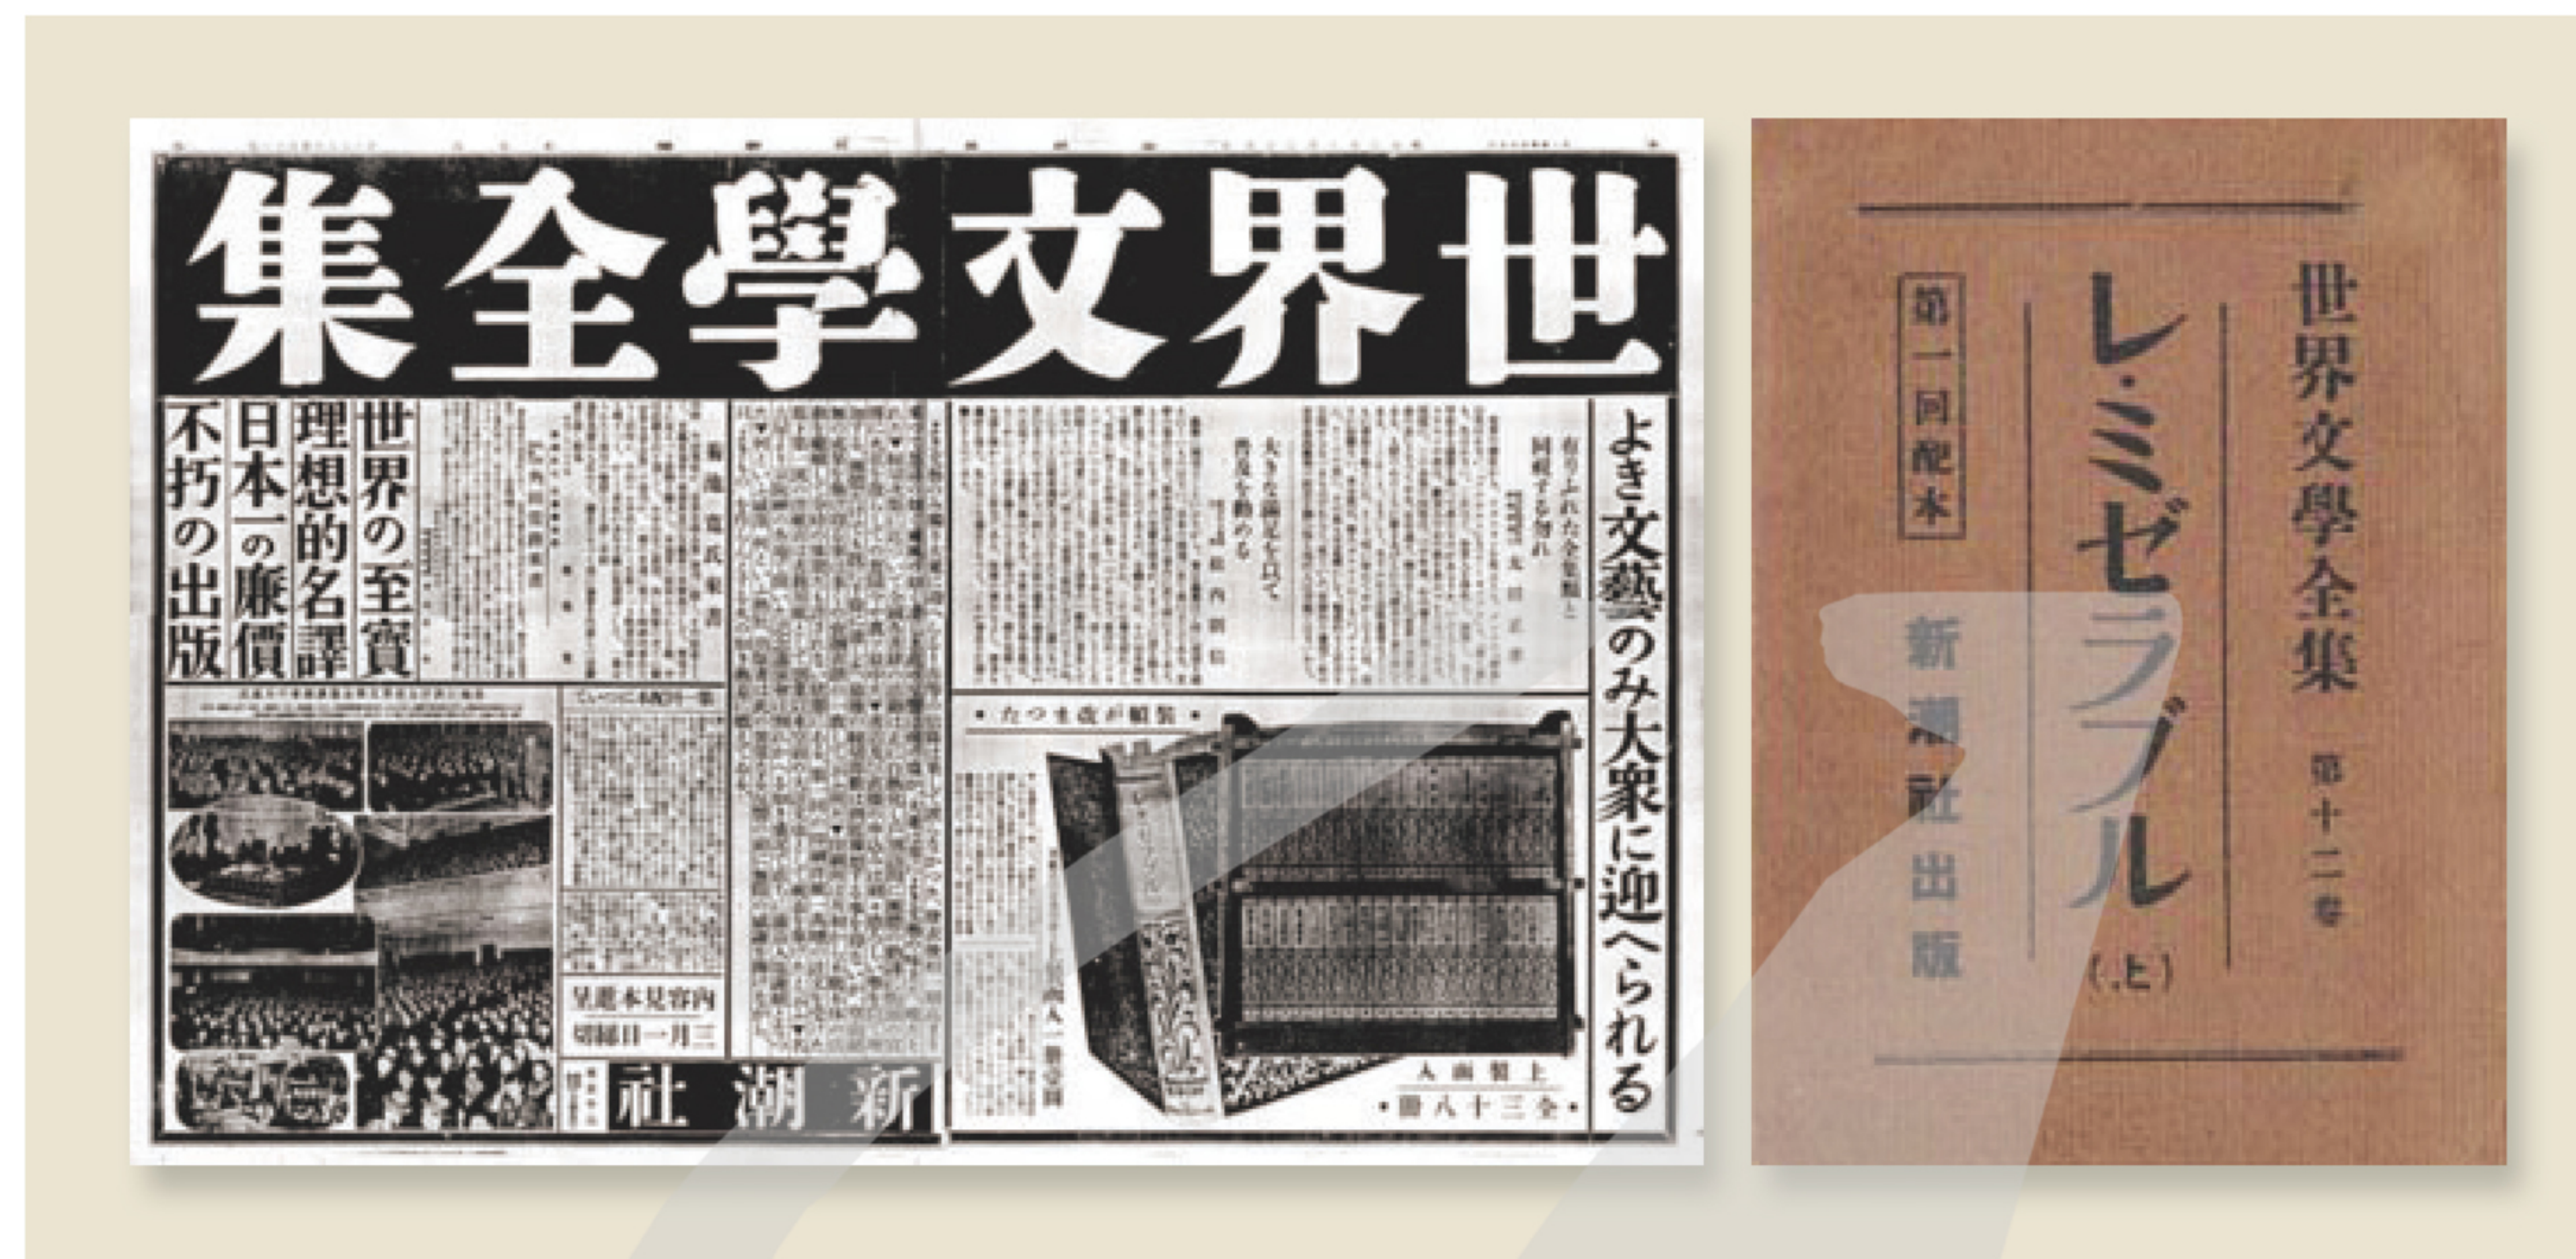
集全學文界世

よき文藝のみ大衆に迎へられる

世界の至寶
理想的名譯
日本一の廉價
不朽の出版

内容見本進呈

二月一日締切

新潮社

上製函入
・全三十八冊・

世界文學全集

第十二巻

レ・ミゼラブル（上）

第一回配本

新潮社出版